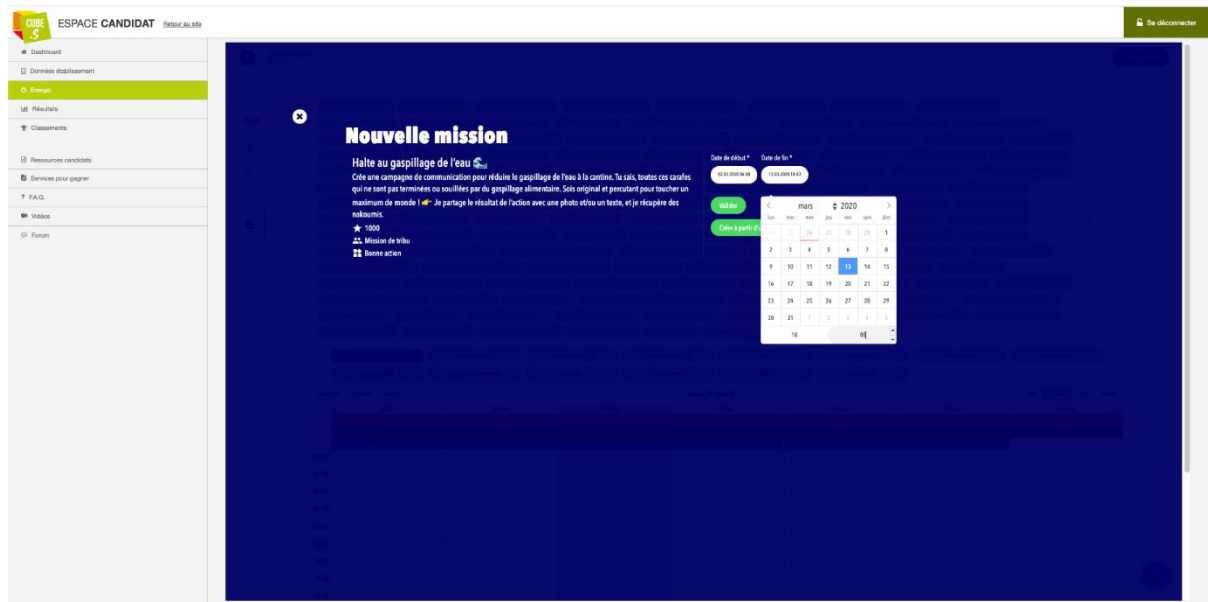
CUBE.S ESPACE CANDIDAT Retour au site

Se déconnecter

Dashboard
Données établissement
Energie
Résultats
Classements
Ressources candidats
Services pour gagner
F.A.Q.
Vidéos
Forum

Nouvelle mission

Halte au gaspillage de l'eau

Crée une campagne de communication pour réduire le gaspillage de l'eau à la cantine. Tu sais, toutes ces carafes qui ne sont pas terminées ou souillées par du gaspillage alimentaire. Sois original et percutant pour toucher un maximum de monde ! Je partage le résultat de l'action avec une photo et/ou un texte, et je récupère des nakoumis.

1000
Mission de tribu
Bonne action

Date de début *
02.03.2020 14:09
Date de fin *
13.03.2020 18:43

Valider
Créer à partir d'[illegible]

mars 2020

| lun | mar | mer | jeu | ven | sam | dim |
|---|---|---|---|---|---|---|
| 24 | 25 | 26 | 27 | 28 | 29 | 1 |
| 2 | 3 | 4 | 5 | 6 | 7 | 8 |
| 9 | 10 | 11 | 12 | 13 | 14 | 15 |
| 16 | 17 | 18 | 19 | 20 | 21 | 22 |
| 23 | 24 | 25 | 26 | 27 | 28 | 29 |
| 30 | 31 | 1 | 2 | 3 | 4 | 5 |

18 00